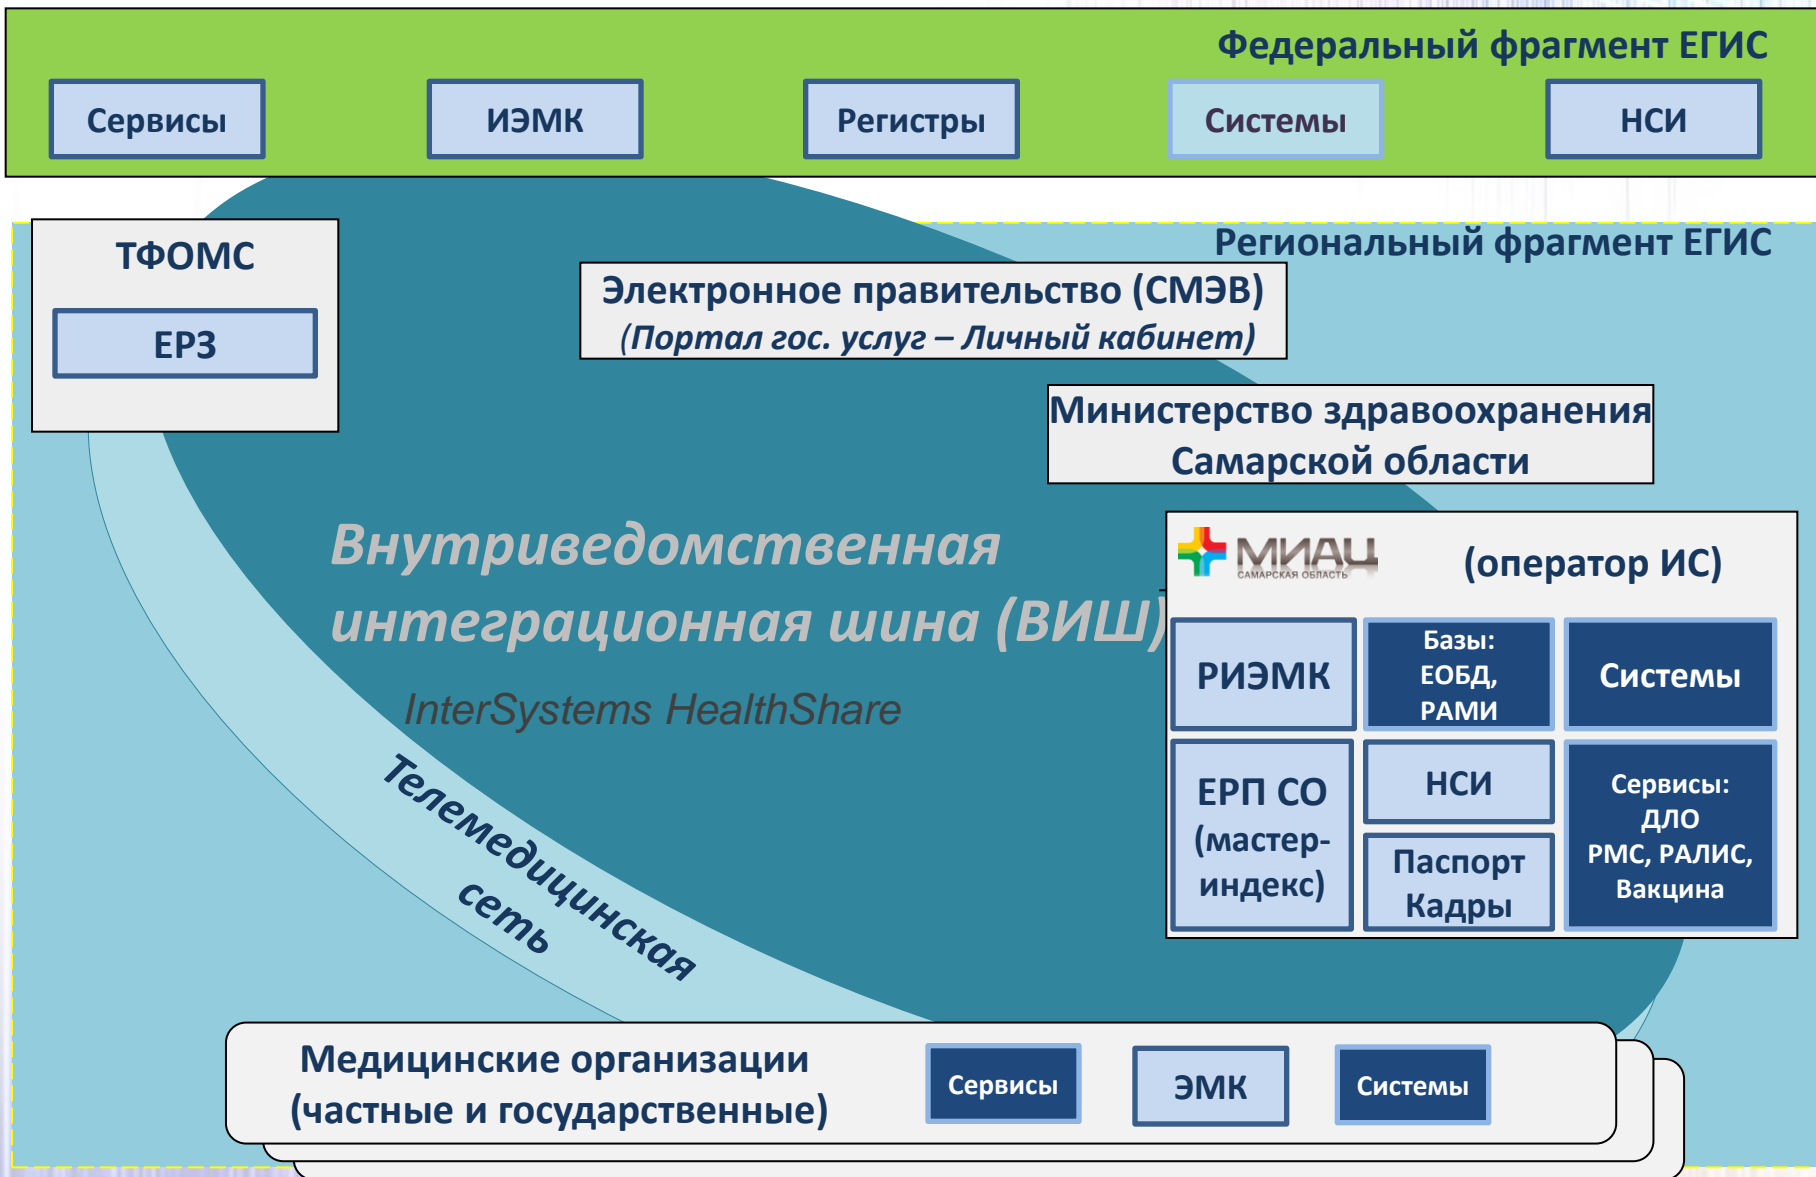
Федеральный фрагмент ЕГИС

Сервисы

ИЭМК

Регистры

Системы

НСИ

ТФОМС

ЕРЗ

Региональный фрагмент ЕГИС

Электронное правительство (СМЭВ)
(Портал гос. услуг – Личный кабинет)

Министерство здравоохранения Самарской области

Внутриведомственная интеграционная шина (ВИШ)

InterSystems HealthShare

МИАЦ
САМАРСКАЯ ОБЛАСТЬ

(оператор ИС)

РИЭМК

Базы: ЕОБД, РАМИ

Системы

ЕРП СО (мастер-индекс)

НСИ

Паспорт Кадры

Сервисы: ДЛО РМС, РАЛИС, Вакцина

Телемедицинская сеть

Медицинские организации (частные и государственные)

Сервисы

ЭМК

Системы